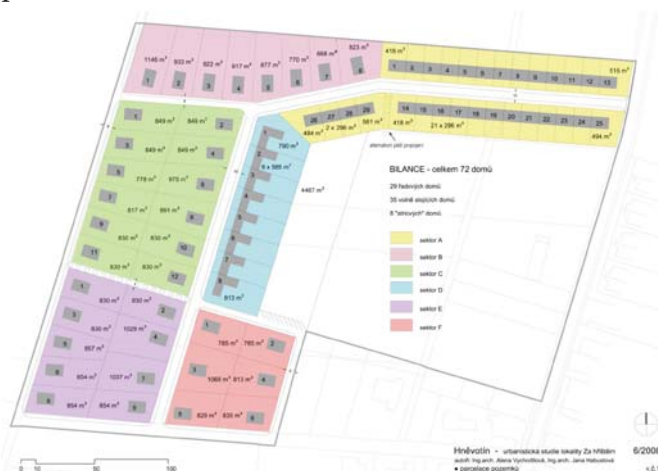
1146 m²
933 m²
922 m²
917 m²
877 m²
770 m²
868 m²
923 m²
1
2
3
4
5
6
7
8
416 m²
1
2
3
4
5
6
7
8
9
10
11
12
13
515 m²
26
27
28
29
14
15
16
17
18
19
20
21
22
23
24
25
494 m²
2 x 296 m²
581 m²
418 m²
21 x 296 m²
494 m²
alternativní plocha propojení
1
849 m²
2
849 m²
3
845 m²
845 m²
4
5
778 m²
975 m²
6
7
817 m²
891 m²
8
9
830 m²
830 m²
10
11
830 m²
830 m²
12
1
790 m²
6 x 585 m²
4467 m²
913 m²
BILANCE - celkem 72 domů
29 řadových domů
35 volně stojících domů
8 "strojových" domů
sektor A
sektor B
sektor C
sektor D
sektor E
sektor F
1
830 m²
830 m²
2
3
830 m²
1029 m²
4
5
857 m²
6
854 m²
1037 m²
7
8
854 m²
854 m²
9
1
785 m²
785 m²
2
3
1068 m²
813 m²
4
5
829 m²
835 m²
6
0
10
50
100
Hněvotín - urbanistická studie lokality Za hřbitem
autoři: Ing.arch. Alena Vychodilová, Ing.arch. Jana Habustová
• parcelace pozemků
6/2008